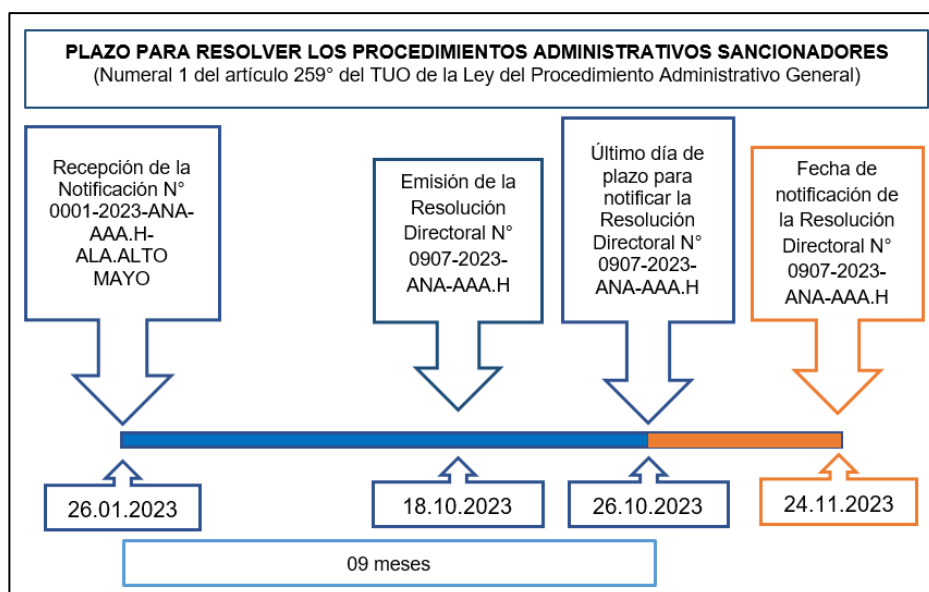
PLAZO PARA RESOLVER LOS PROCEDIMIENTOS ADMINISTRATIVOS SANCIONADORES
(Numeral 1 del artículo 259° del TUO de la Ley del Procedimiento Administrativo General)

Recepción de la Notificación N° 0001-2023-ANA-AAA.H-ALA.ALTO MAYO

Emisión de la Resolución Directoral N° 0907-2023-ANA-AAA.H

Último día de plazo para notificar la Resolución Directoral N° 0907-2023-ANA-AAA.H

Fecha de notificación de la Resolución Directoral N° 0907-2023-ANA-AAA.H

26.01.2023

18.10.2023

26.10.2023

24.11.2023

09 meses